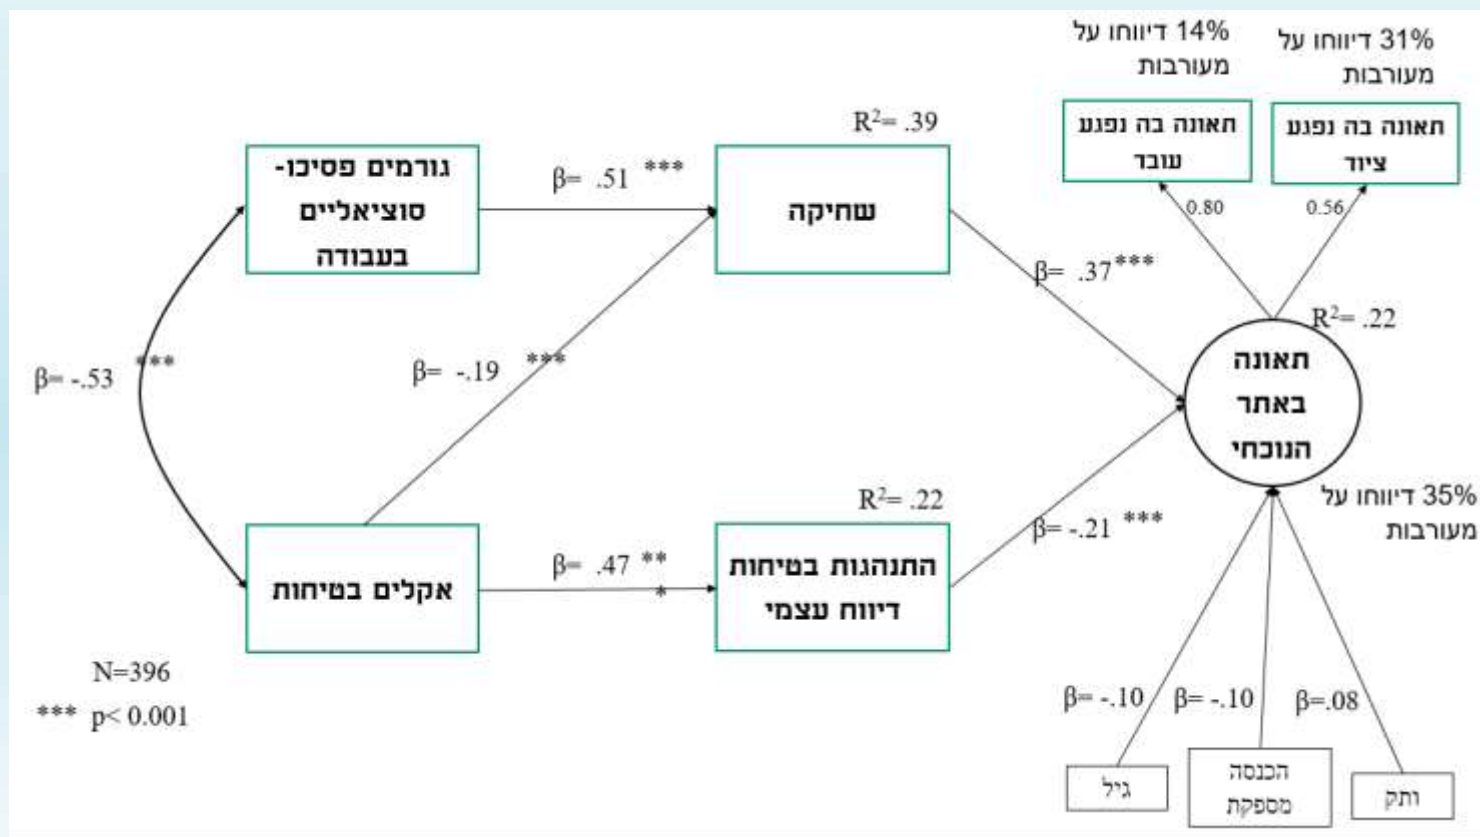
14% דיווחו על מעורבות

31% דיווחו על מעורבות

תאונה בה נפגע עובד

תאונה בה נפגע ציוד

0.80

0.56

$R^2$= .39

גורמים פסיכו-סוציאליים בעבודה

β= .51 ***

שחיקה

β= .37***

$R^2$= .22

תאונה באתר הנוכחי

β= -.53 ***

β= -.19 ***

$R^2$= .22

35% דיווחו על מעורבות

אקלים בטיחות

β= .47 ** *

התנהגות בטיחות דיווח עצמי

β= -.21 ***

N=396

*** p< 0.001

β= -.10

β= -.10

β=.08

גיל

הכנסה מספקת

ותק